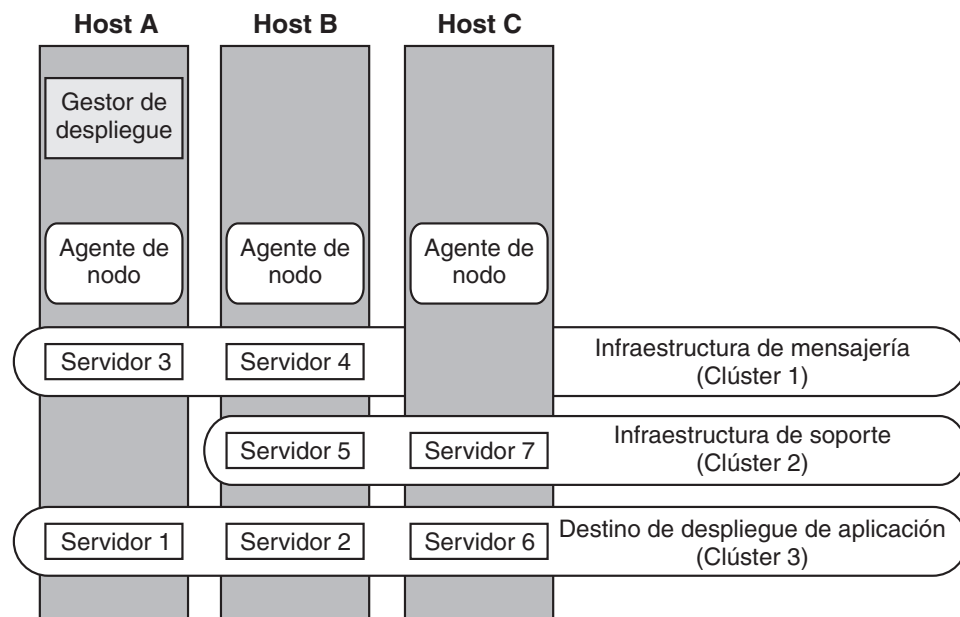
Host A

Host B

Host C

Gestor de despliegue

Agente de nodo

Agente de nodo

Agente de nodo

Servidor 3

Servidor 4

Infraestructura de mensajería (Clúster 1)

Servidor 5

Servidor 7

Infraestructura de soporte (Clúster 2)

Servidor 1

Servidor 2

Servidor 6

Destino de despliegue de aplicación (Clúster 3)